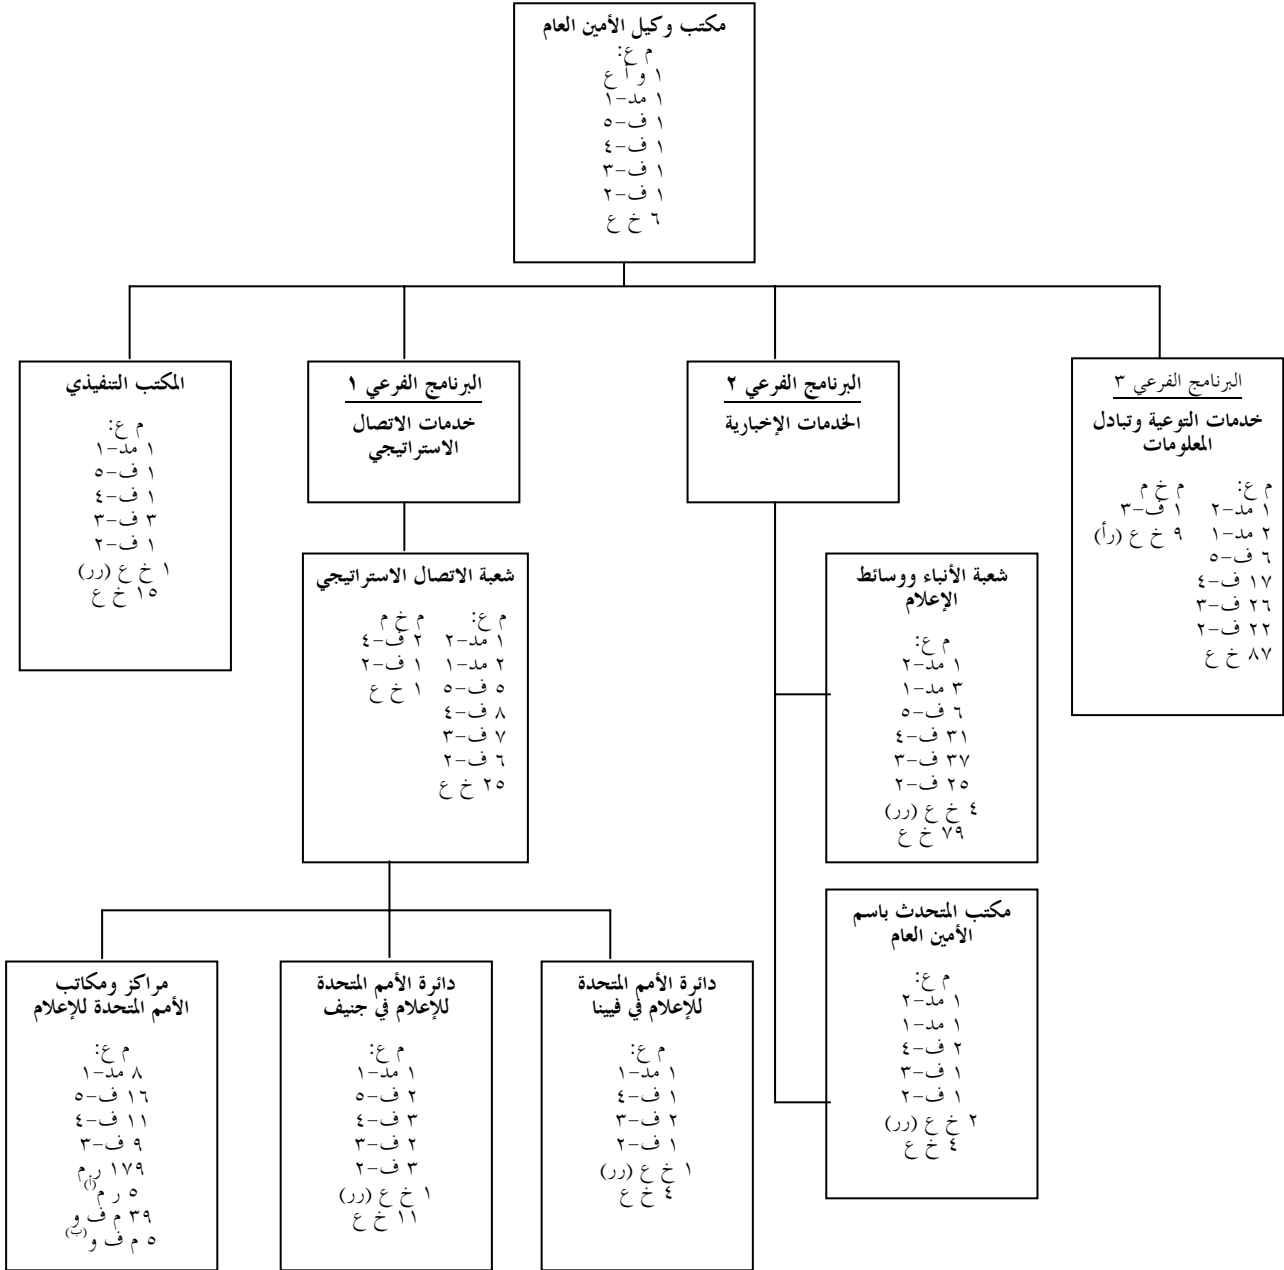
مكتب وكيل الأمين العام
م ع:
١ و أ ع
١ مد-١
١ ف-٥
١ ف-٤
١ ف-٣
١ ف-٢
٦ خ ع

المكتب التنفيذي
م ع:
١ مد-١
١ ف-٥
١ ف-٤
٣ ف-٣
١ ف-٢
١ خ ع (رر)
١٥ خ ع

البرنامج الفرعي ١
خدمات الاتصال الاستراتيجي

البرنامج الفرعي ٢
الخدمات الإخبارية

البرنامج الفرعي ٣
خدمات التوعية وتبادل المعلومات
م ع:
١ مد-٢
٢ مد-١
٦ ف-٥
١٧ ف-٤
٢٦ ف-٣
٢٢ ف-٢
٨٧ خ ع
م خ م
١ ف-٣
٩ خ ع (رأ)

شعبة الاتصال الاستراتيجي
م ع:
١ مد-٢
٢ مد-١
٥ ف-٥
٨ ف-٤
٧ ف-٣
٦ ف-٢
٢٥ خ ع
م خ م
٢ ف-٤
١ ف-٢
١ خ ع

شعبة الأنباء ووسائط الإعلام
م ع:
١ مد-٢
٣ مد-١
٦ ف-٥
٣١ ف-٤
٣٧ ف-٣
٢٥ ف-٢
٤ خ ع (رر)
٧٩ خ ع

مكتب المتحدث باسم الأمين العام
م ع:
١ مد-٢
١ مد-١
٢ ف-٤
١ ف-٣
١ ف-٢
٢ خ ع (رر)
٤ خ ع

مراكز ومكاتب الأمم المتحدة للإعلام
م ع:
٨ مد-١
١٦ ف-٥
١١ ف-٤
٩ ف-٣
١٧٩ ر م
٥ ر م (أ)
٣٩ م ف و
٥ م ف و (ب)

دائرة الأمم المتحدة للإعلام في جنيف
م ع:
١ مد-١
٢ ف-٥
٣ ف-٤
٢ ف-٣
٣ ف-٢
١ خ ع (رر)
١١ خ ع

دائرة الأمم المتحدة للإعلام في فيينا
م ع:
١ مد-١
١ ف-٤
٢ ف-٣
١ ف-٢
١ خ ع (رر)
٤ خ ع